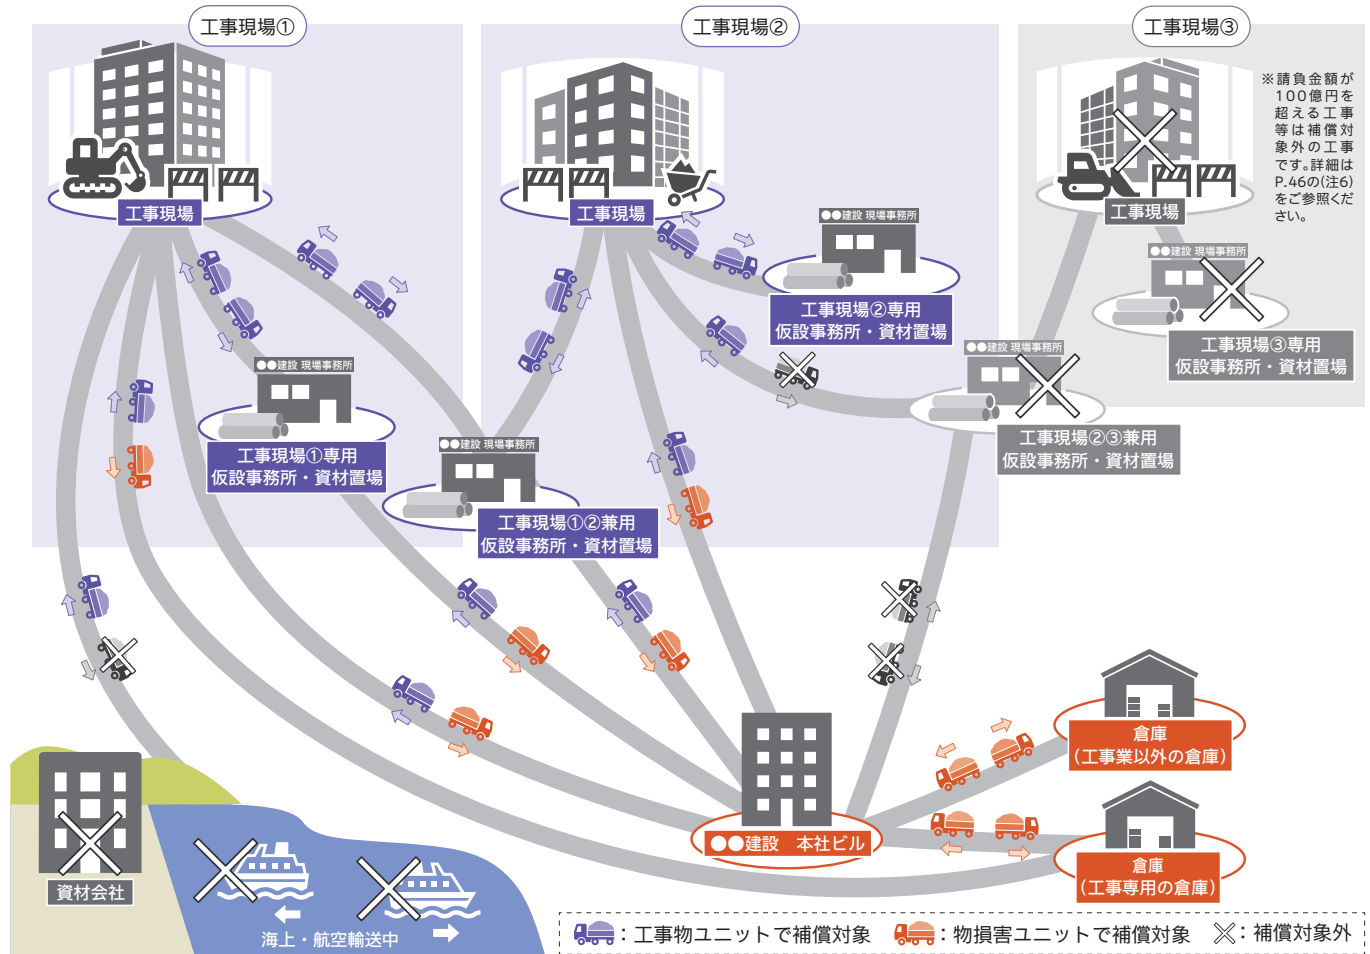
工事現場①

工事現場②

工事現場③

※請負金額が100億円を超える工事等は補償対象外の工事です。詳細はP.46の(注6)をご参照ください。

工事現場

工事現場

工事現場

●●建設 現場事務所

工事現場②専用
仮設事務所・資材置場

●●建設 現場事務所

工事現場③専用
仮設事務所・資材置場

●●建設 現場事務所

工事現場①専用
仮設事務所・資材置場

●●建設 現場事務所

工事現場②③兼用
仮設事務所・資材置場

●●建設 現場事務所

工事現場①②兼用
仮設事務所・資材置場

倉庫
(工事業以外の倉庫)

●●建設 本社ビル

倉庫
(工事専用の倉庫)

資材会社

海上・航空輸送中

: 工事物ユニットで補償対象
: 物損害ユニットで補償対象
✕: 補償対象外